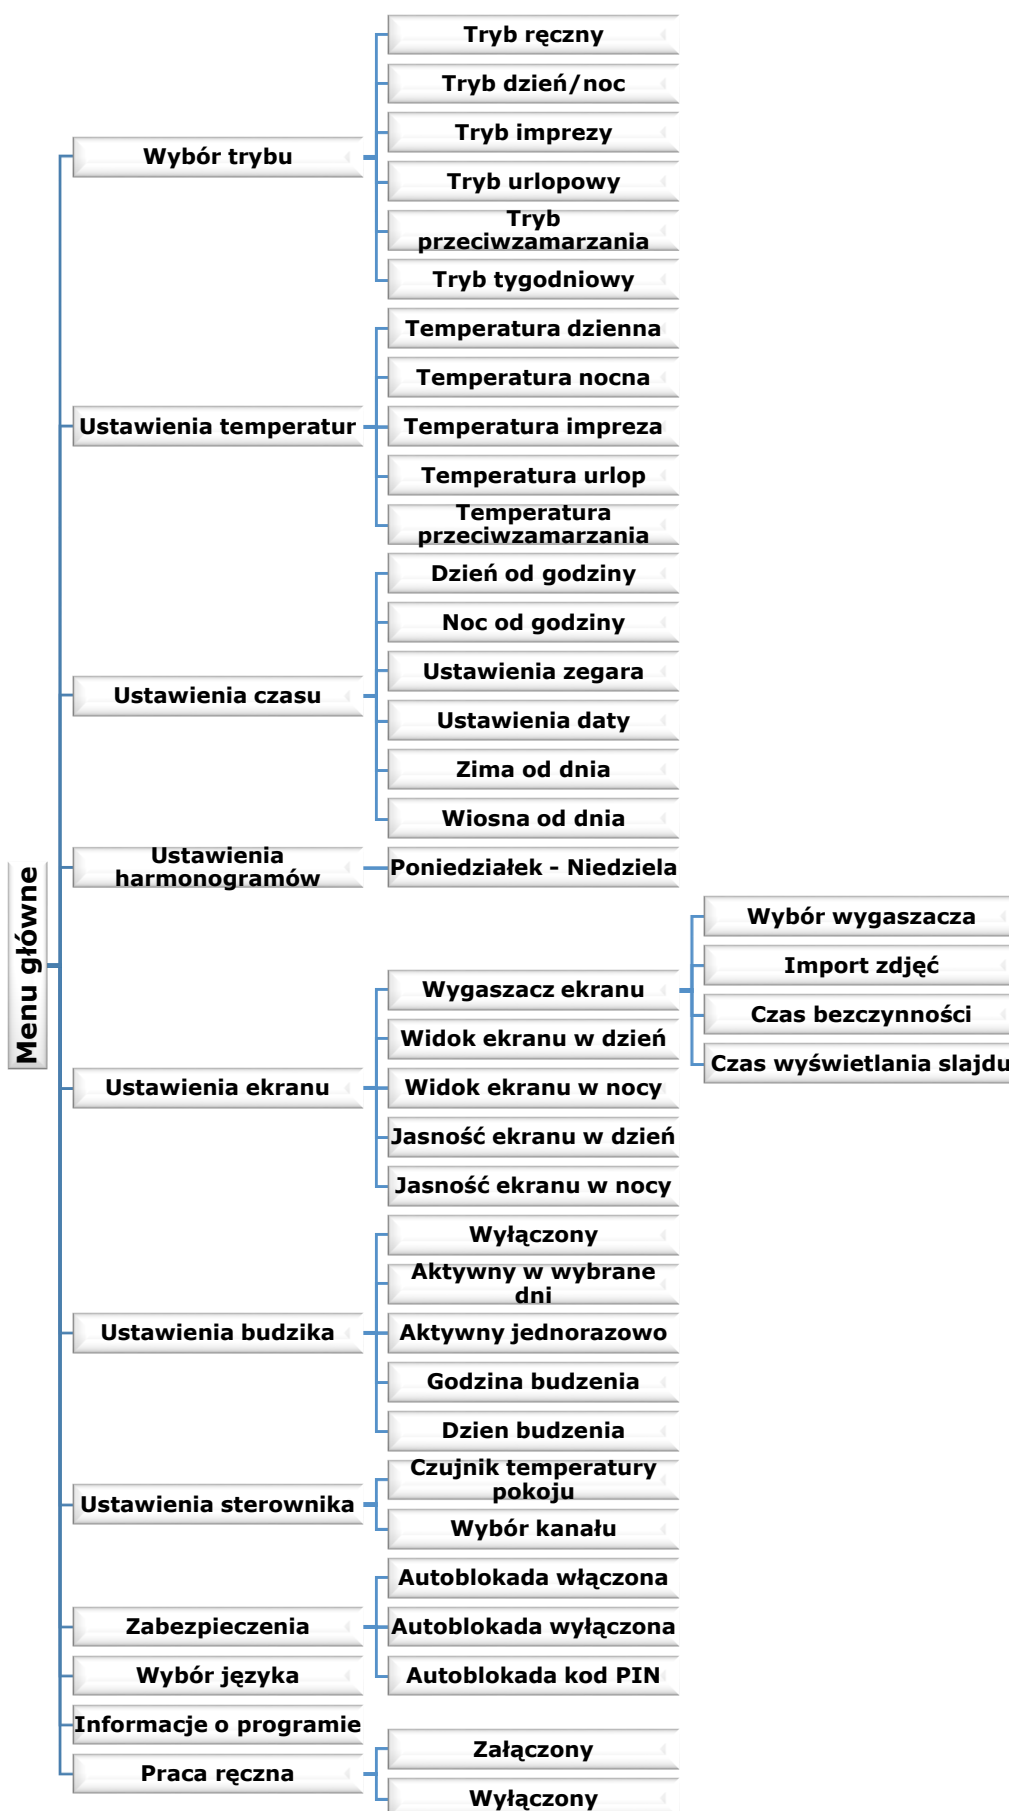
Menu główne

Wybór trybu

Tryb ręczny

Tryb dzień/noc

Tryb imprezy

Tryb urlopowy

Tryb przeciwzamarzania

Tryb tygodniowy

Ustawienia temperatur

Temperatura dzienna

Temperatura nocna

Temperatura impreza

Temperatura urlop

Temperatura przeciwzamarzania

Ustawienia czasu

Dzień od godziny

Noc od godziny

Ustawienia zegara

Ustawienia daty

Zima od dnia

Wiosna od dnia

Ustawienia harmonogramów

Poniedziałek - Niedziela

Ustawienia ekranu

Wygaszacz ekranu

Wybór wygaszacza

Import zdjęć

Czas bezczynności

Czas wyświetlania slajdu

Widok ekranu w dzień

Widok ekranu w nocy

Jasność ekranu w dzień

Jasność ekranu w nocy

Ustawienia budzika

Wyłączony

Aktywny w wybrane dni

Aktywny jednorazowo

Godzina budzenia

Dzien budzenia

Ustawienia sterownika

Czujnik temperatury pokoju

Wybór kanału

Zabezpieczenia

Autoblokada włączona

Autoblokada wyłączona

Autoblokada kod PIN

Wybór języka

Informacje o programie

Praca ręczna

Załączony

Wyłączony